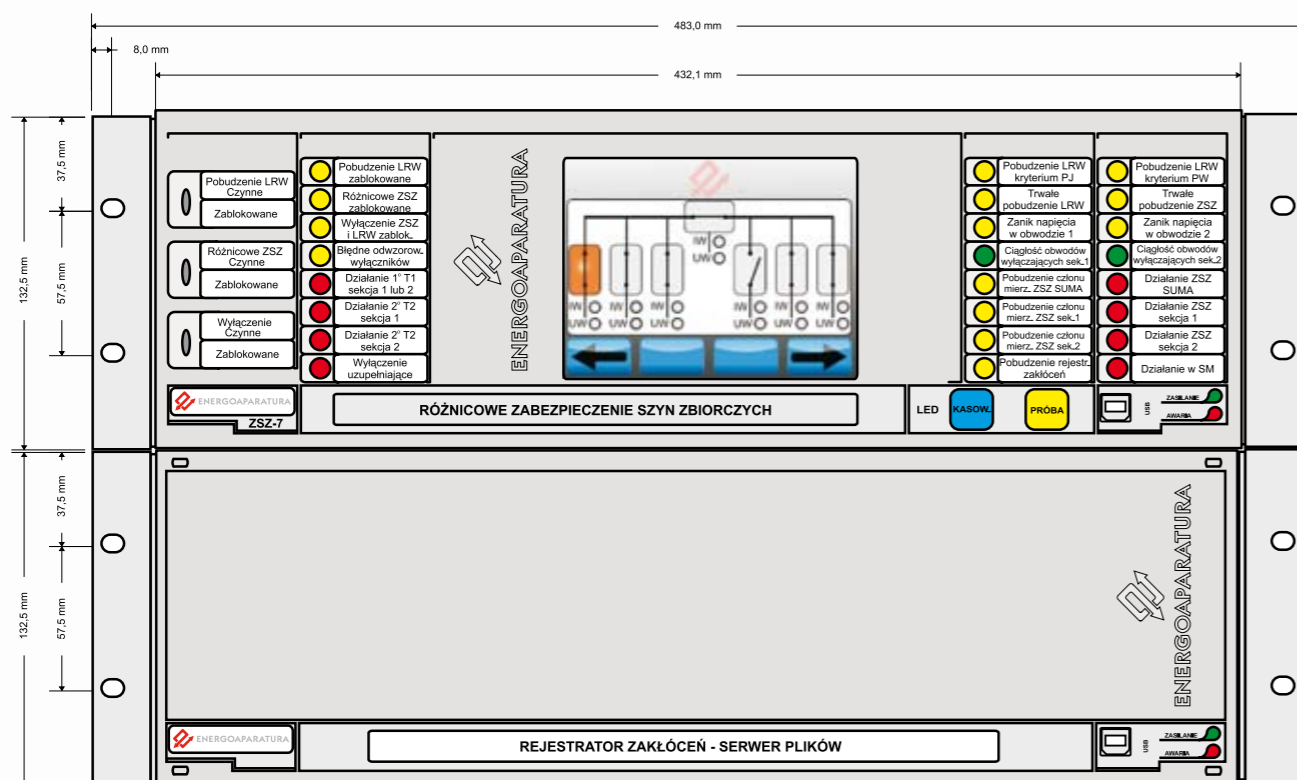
483,0 mm
8,0 mm
432,1 mm

37,5 mm
132,5 mm
57,5 mm

Pobudzenie LRW Czynne
Zablokowane
Różnicowe ZSZ Czynne
Zablokowane
Wyłączenie Czynne
Zablokowane

Pobudzenie LRW zablokowane
Różnicowe ZSZ zablokowane
Wyłączenie ZSZ i LRW zablok.
Błędne odwzorow. wyłączników
Działanie 1° T1 sekcja 1 lub 2
Działanie 2° T2 sekcja 1
Działanie 2° T2 sekcja 2
Wyłączenie uzupełniające

ENERGOAPARATURA

IW
UW
IW
UW
IW
UW
IW
UW
IW
UW
IW
UW
IW
UW

Pobudzenie LRW kryterium PJ
Trwałe pobudzenie LRW
Zanik napięcia w obwodzie 1
Ciągłość obwodów wyłączających sek.1
Pobudzenie członu mierz. ZSZ SUMA
Pobudzenie członu mierz. ZSZ sek.1
Pobudzenie członu mierz. ZSZ sek.2
Pobudzenie rejestr. zakłóceń

Pobudzenie LRW kryterium PW
Trwałe pobudzenie ZSZ
Zanik napięcia w obwodzie 2
Ciągłość obwodów wyłączających sek.2
Działanie ZSZ SUMA
Działanie ZSZ sekcja 1
Działanie ZSZ sekcja 2
Działanie w SM

ENERGOAPARATURA
ZSZ-7
RÓŻNICOWE ZABEZPIECZENIE SZYN ZBIORCZYCH
LED
KASOW.
PRÓBA
USB
ZASILANIE
AWARIA

37,5 mm
132,5 mm
57,5 mm

ENERGOAPARATURA

ENERGOAPARATURA
REJESTRATOR ZAKŁÓCEŃ - SERWER PLIKÓW
USB
ZASILANIE
AWARIA